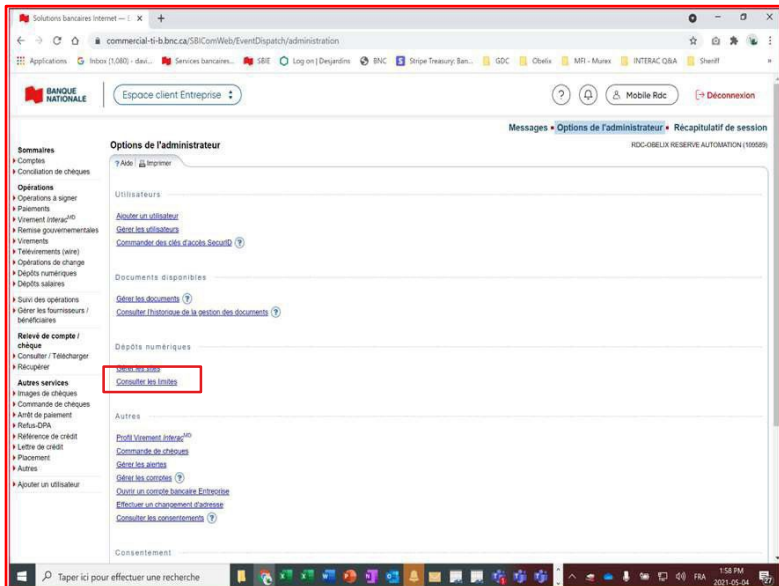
Solutions bancaires Internet — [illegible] ×
commercial-ti-b.bnc.ca/SBIComWeb/EventDispatch/administration
Applications Inbox (1,080) - davi... Services bancaires... SBIE Log on | Desjardins BNC Stripe Treasury: Ban... GDC Obelix MFI - Murex INTERAC Q&A Sheriff

BANQUE NATIONALE
Espace client Entreprise
Mobile Rdc
Déconnexion

Messages • Options de l'administrateur • Récapitulatif de session

Sommaires
Comptes
Conciliation de chèques
Opérations
Opérations à signer
Paiements
Virement Interac$^{MD}$
Remise gouvernementales
Virements
Télévirements (wire)
Opérations de change
Dépôts numériques
Dépôts salaires
Suivi des opérations
Gérer les fournisseurs / bénéficiaires
Relevé de compte / chèque
Consulter / Télécharger
Récupérer
Autres services
Images de chèques
Commande de chèques
Arrêt de paiement
Refus-DPA
Référence de crédit
Lettre de crédit
Placement
Autres
Ajouter un utilisateur

Options de l'administrateur
RDC-OBELIX RESERVE AUTOMATION (199589)
Aide Imprimer

Utilisateurs
Ajouter un utilisateur
Gérer les utilisateurs
Commander des clés d'accès SecurID

Documents disponibles
Gérer les documents
Consulter l'historique de la gestion des documents

Dépôts numériques
Gérer les sites
Consulter les limites

Autres
Profil Virement Interac$^{MD}$
Commande de chèques
Gérer les alertes
Gérer les comptes
Ouvrir un compte bancaire Entreprise
Effectuer un changement d'adresse
Consulter les consentements

Consentement

Taper ici pour effectuer une recherche
FRA 1:58 PM 2021-05-04